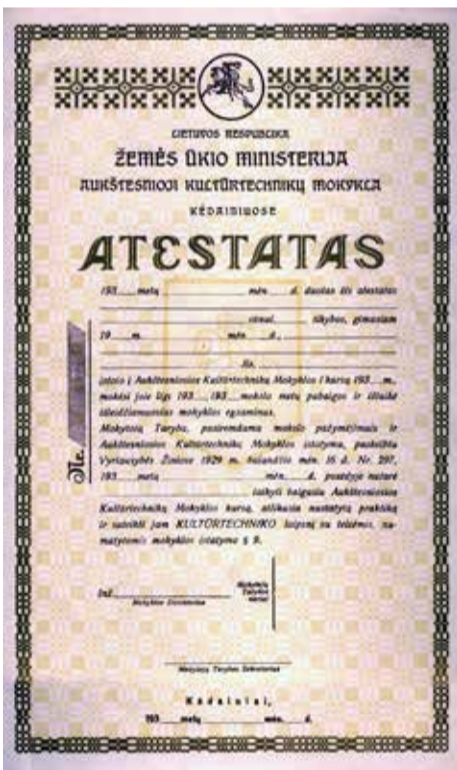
LIETUVOS RESPUBLIKA
ŽEMĖS ŪKIO MINISTERIJA
AUKŠTESNIOJI KULTŪRTECHNIKŲ MOKYKLA
KĖDAINIUOSE

ATESTATAS

193___metų _______ mėn. ___ d. duotas šis atestatas
_______________ ūkinė ___________ tikybos, gimusiam
19___m. _______ mėn. ___d. _______________
_______________ Jis _______________
įstojo į Aukštesniosios Kultūrtechnikų Mokyklos I kursą 193__m., mokėsi joje lig 193__, 193__mokslo metų pabaigos ir išlaikė išleidžiamuosius mokyklos egzaminus.
Mokytojų Taryba, pasiremdama mokslo pažymėjimais ir Aukštesniosios Kultūrtechnikų Mokyklos įstatymu, paskelbtu Vyriausybės Žiniose 1929 m. balandžio mėn. 16 d. Nr. 297, 193___metų _______ mėn. ___d. posėdyje nutarė _______________ laikyti baigusiu Aukštesniosios Kultūrtechnikų Mokyklos kursą, atlikusiu nustatytą praktiką ir suteikti jam KULTŪRTECHNIKO laipsnį su teisėmis, numatytomis mokyklos įstatymo § 9.

Nr. ___

Inž. _______________
Mokyklos Direktorius

Mokytojų Tarybos nariai:

_______________
Mokytojų Tarybos Sekretorius

Kėdainiai,
193___metų _______ mėn. ___d.